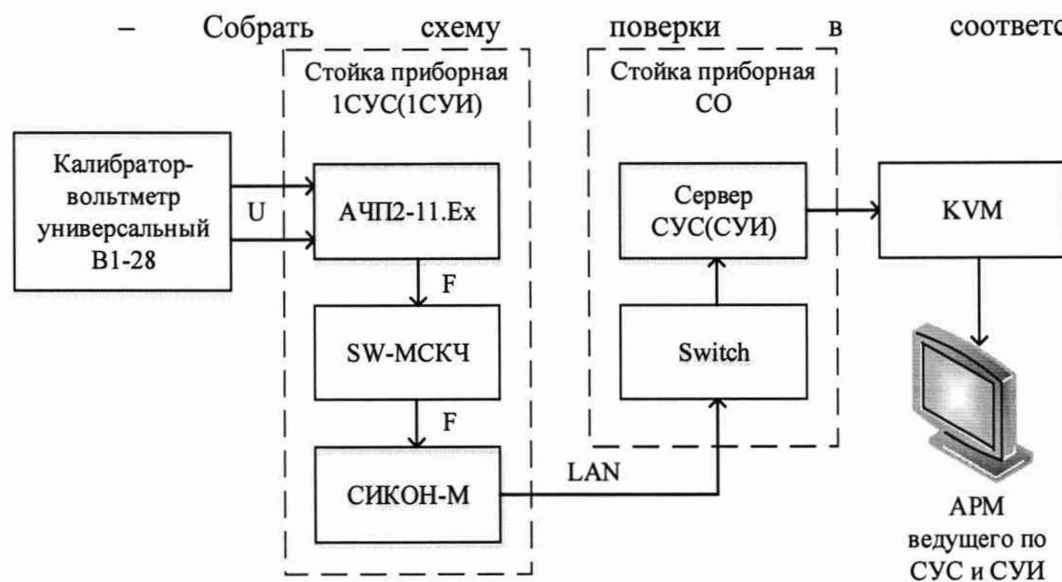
– Собрать схему поверки в соответст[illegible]

Стойка приборная 1СУС(1СУИ)

Стойка приборная СО

Калибратор-вольтметр универсальный В1-28

U

АЧП2-11.Ex

F

SW-МСКЧ

F

СИКОН-М

LAN

Сервер СУС(СУИ)

Switch

KVM

АРМ ведущего по СУС и СУИ